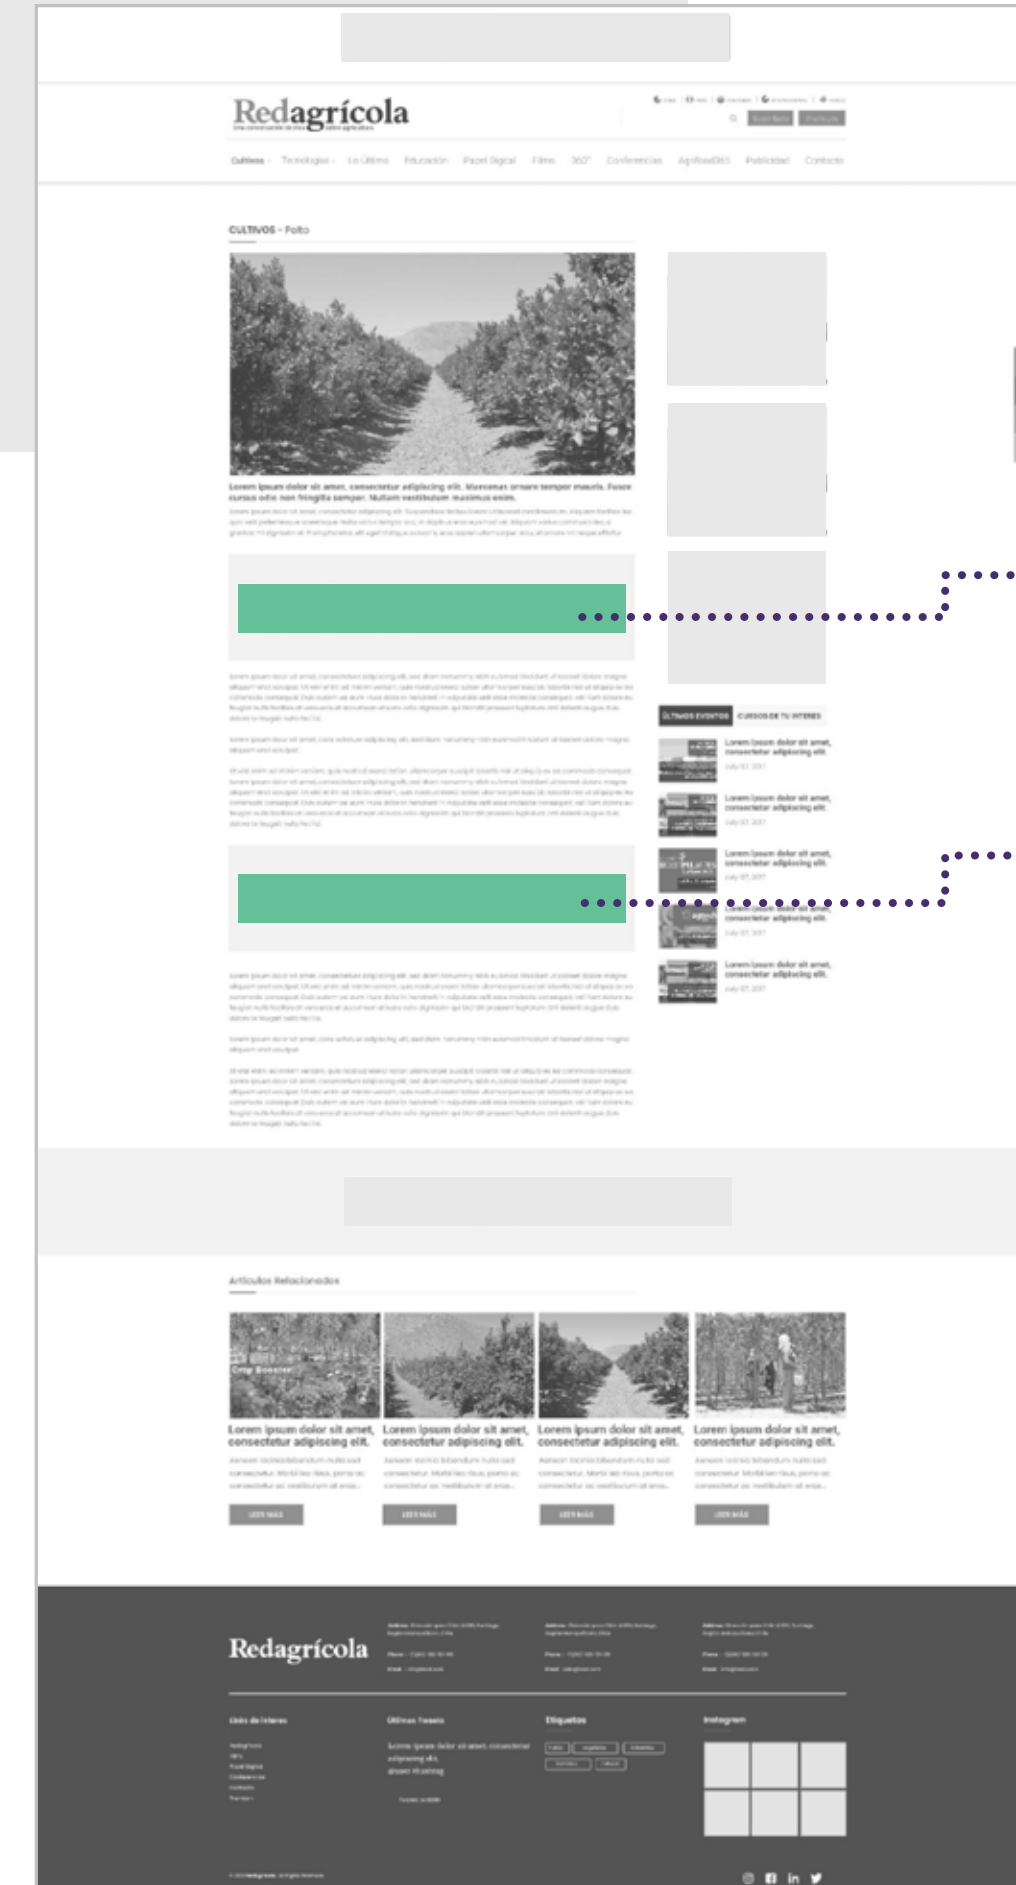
Redagrícola
Una conversación de tres sobre agricultura

Suscribirse Publicite

Cultivos Tecnologías La Última Educación Papel Digital Films 360° Conferencias Agrifood365 Publicidad Contacto

CULTIVOS - Palto

Lorem ipsum dolor sit amet, consectetur adipiscing elit. Maecenas ornare tempor mauris. Fusce cursus odio non fringilla semper. Nullam vestibulum maximus enim.

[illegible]

ÚLTIMOS EVENTOS CURSOS DE TU INTERES

Lorem ipsum dolor sit amet, consectetur adipiscing elit.

Lorem ipsum dolor sit amet, consectetur adipiscing elit.

Lorem ipsum dolor sit amet, consectetur adipiscing elit.

Lorem ipsum dolor sit amet, consectetur adipiscing elit.

Lorem ipsum dolor sit amet, consectetur adipiscing elit.

Artículos Relacionados

Lorem ipsum dolor sit amet, consectetur adipiscing elit.

Lorem ipsum dolor sit amet, consectetur adipiscing elit.

Lorem ipsum dolor sit amet, consectetur adipiscing elit.

Lorem ipsum dolor sit amet, consectetur adipiscing elit.

LEER MÁS LEER MÁS LEER MÁS LEER MÁS

Redagrícola

Links de Interes

Últimos Tweets

Etiquetas

Instagram

Lorem ipsum dolor sit amet, consectetur adipiscing elit.